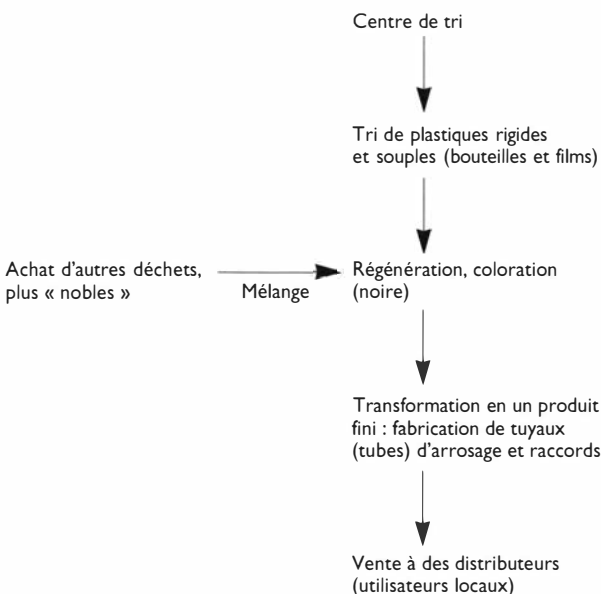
Centre de tri

Tri de plastiques rigides et souples (bouteilles et films)

Achat d'autres déchets, plus « nobles »

Mélange

Régénération, coloration (noire)

Transformation en un produit fini : fabrication de tuyaux (tubes) d'arrosage et raccords

Vente à des distributeurs (utilisateurs locaux)